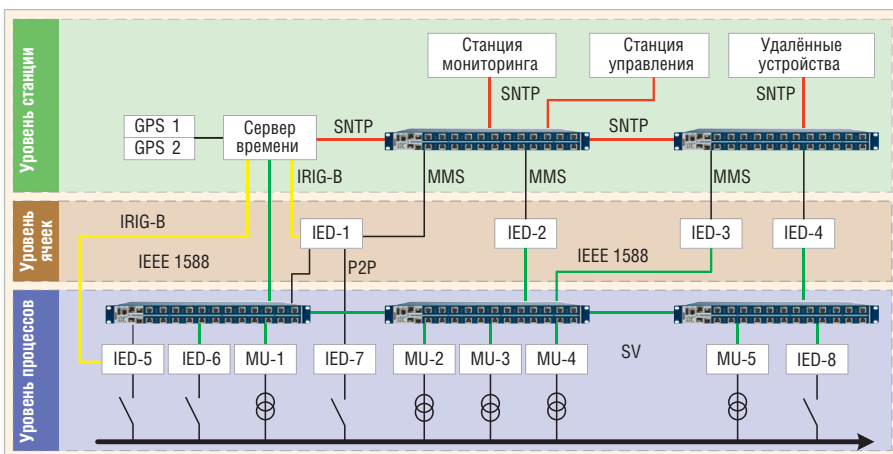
Уровень станции

Уровень ячеек

Уровень процессов

Станция мониторинга

Станция управления

Удалённые устройства

GPS 1
GPS 2

Сервер времени

SNTP

SNTP

SNTP

SNTP

IRIG-B

MMS

MMS

MMS

IRIG-B

IED-1

IED-2

IED-3

IED-4

IEEE 1588

P2P

IEEE 1588

IED-5

IED-6

MU-1

IED-7

MU-2

MU-3

MU-4

SV

MU-5

IED-8